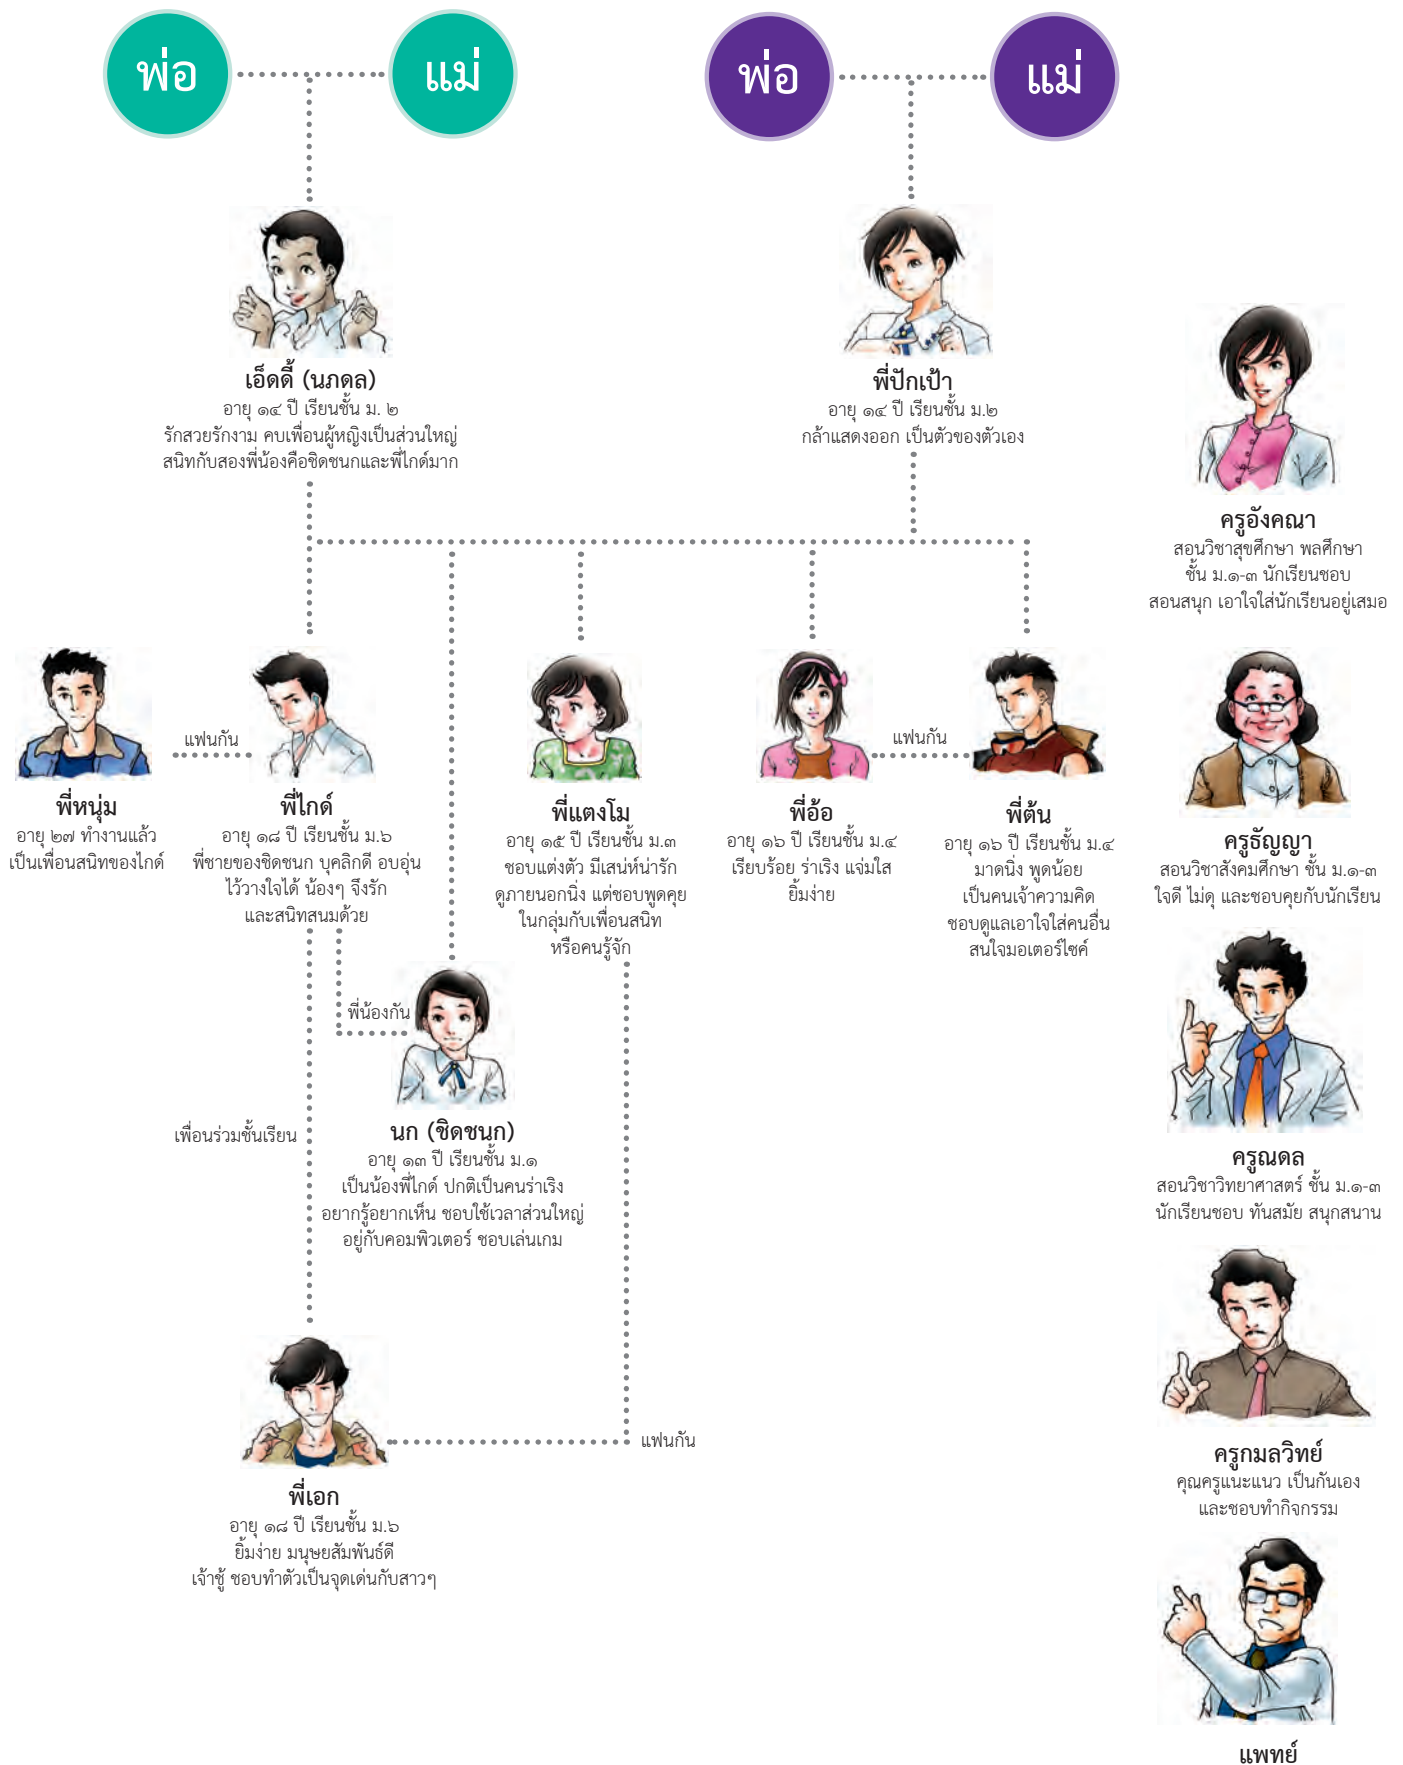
พ่อ แม่

พ่อ แม่

เอ็ดดี้ (นภดล)
อายุ ๑๔ ปี เรียนชั้น ม. ๒
รักสวยรักงาม คบเพื่อนผู้หญิงเป็นส่วนใหญ่
สนิทกับสองพี่น้องคือชิดชนกและพี่ไกด์มาก

พี่ปักเป้า
อายุ ๑๔ ปี เรียนชั้น ม.๒
กล้าแสดงออก เป็นตัวของตัวเอง

ครูอังคณา
สอนวิชาสุขศึกษา พลศึกษา
ชั้น ม.๑-๓ นักเรียนชอบ
สอนสนุก เอาใจใส่นักเรียนอยู่เสมอ

แฟนกัน

พี่หนุ่ม
อายุ ๒๗ ทำงานแล้ว
เป็นเพื่อนสนิทของไกด์

พี่ไกด์
อายุ ๑๘ ปี เรียนชั้น ม.๖
พี่ชายของชิดชนก บุคลิกดี อบอุ่น
ไว้วางใจได้ น้องๆ จึงรัก
และสนิทสนมด้วย

พี่แตงโม
อายุ ๑๕ ปี เรียนชั้น ม.๓
ชอบแต่งตัว มีเสน่ห์น่ารัก
ดูภายนอกนิ่ง แต่ชอบพูดคุย
ในกลุ่มกับเพื่อนสนิท
หรือคนรู้จัก

พี่อ้อ
อายุ ๑๖ ปี เรียนชั้น ม.๔
เรียบร้อย ร่าเริง แจ่มใส
ยิ้มง่าย

แฟนกัน

พี่ต้น
อายุ ๑๖ ปี เรียนชั้น ม.๔
มาดนิ่ง พูดน้อย
เป็นคนเจ้าความคิด
ชอบดูแลเอาใจใส่คนอื่น
สนใจมอเตอร์ไซค์

ครูธัญญา
สอนวิชาสังคมศึกษา ชั้น ม.๑-๓
ใจดี ไม่ดุ และชอบคุยกับนักเรียน

พี่น้องกัน

เพื่อนร่วมชั้นเรียน

นก (ชิดชนก)
อายุ ๑๓ ปี เรียนชั้น ม.๑
เป็นน้องพี่ไกด์ ปกติเป็นคนร่าเริง
อยากรู้อยากเห็น ชอบใช้เวลาส่วนใหญ่
อยู่กับคอมพิวเตอร์ ชอบเล่นเกม

ครูณดล
สอนวิชาวิทยาศาสตร์ ชั้น ม.๑-๓
นักเรียนชอบ ทันสมัย สนุกสนาน

แฟนกัน

ครูกมลวิทย์
คุณครูแนะแนว เป็นกันเอง
และชอบทำกิจกรรม

พี่เอก
อายุ ๑๘ ปี เรียนชั้น ม.๖
ยิ้มง่าย มนุษยสัมพันธ์ดี
เจ้าชู้ ชอบทำตัวเป็นจุดเด่นกับสาวๆ

แพทย์